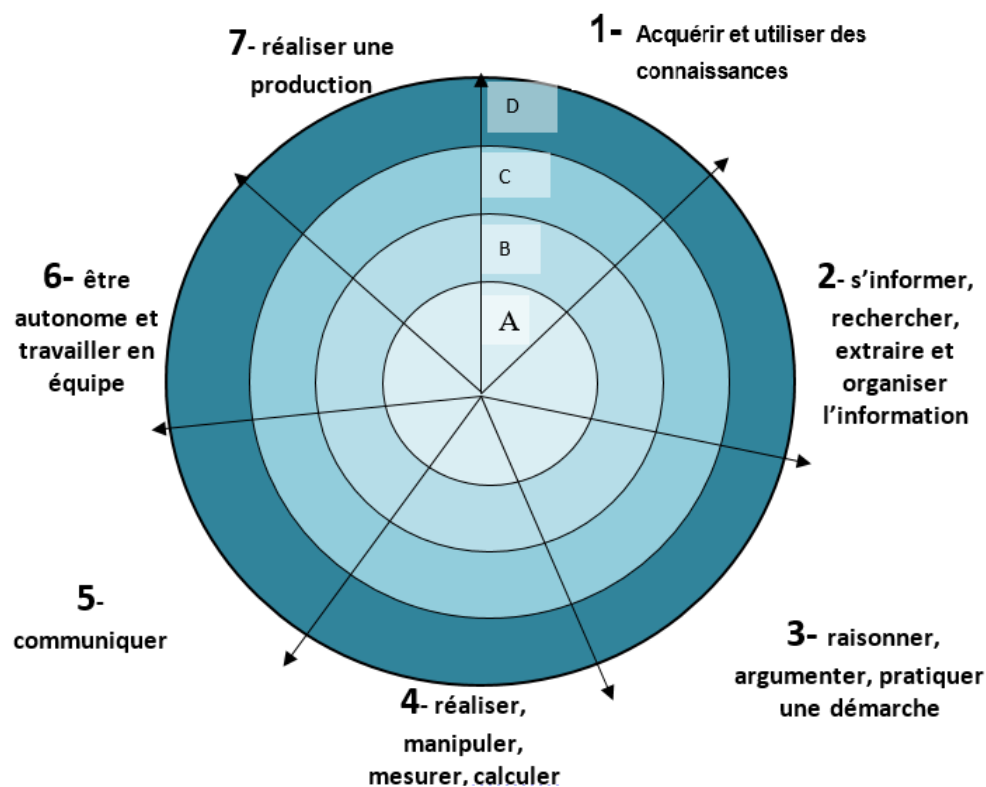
7- réaliser une production

1- Acquérir et utiliser des connaissances

D

C

B

A

6- être autonome et travailler en équipe

2- s'informer, rechercher, extraire et organiser l'information

5- communiquer

3- raisonner, argumenter, pratiquer une démarche

4- réaliser, manipuler, mesurer, calculer